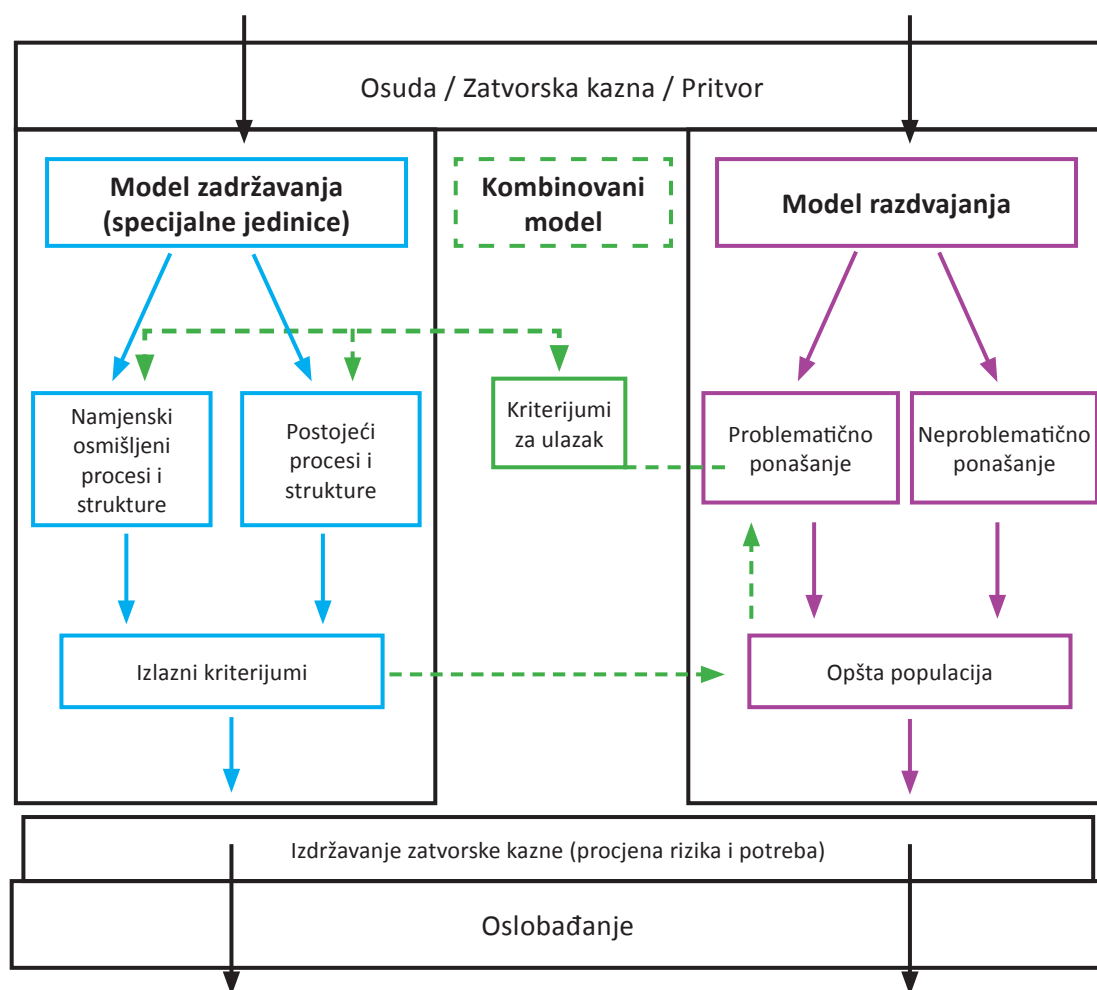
Osuda / Zatvorska kazna / Pritvor

Model zadržavanja (specijalne jedinice)

Kombinovani model

Model razdvajanja

Namjenski osmišljeni procesi i strukture

Postojeći procesi i strukture

Kriterijumi za ulazak

Problematično ponašanje

Neproblematično ponašanje

Izlazni kriterijumi

Opšta populacija

Izdržavanje zatvorske kazne (procjena rizika i potreba)

Oslobađanje